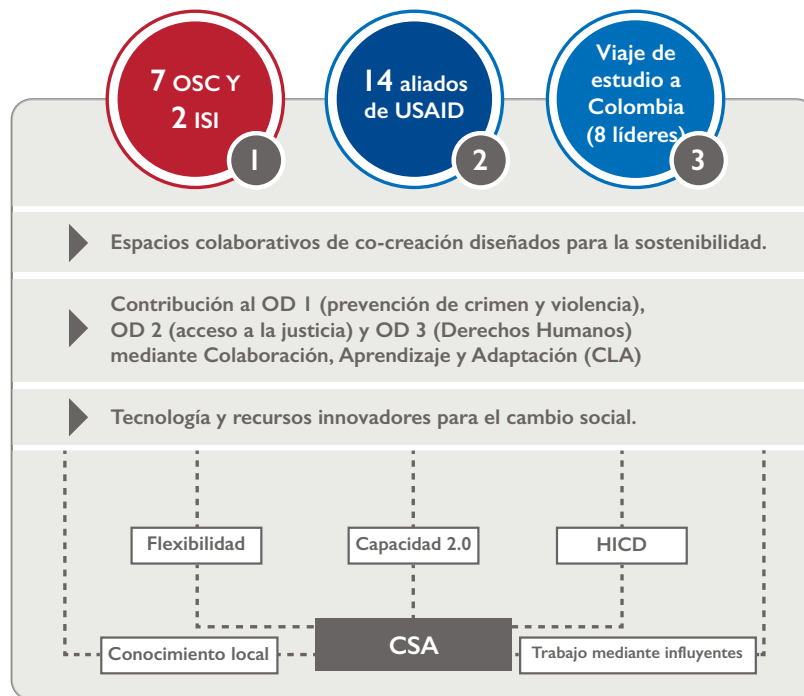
7 OSC Y 2 ISI
1

14 aliados de USAID
2

Viaje de estudio a Colombia (8 líderes)
3

Espacios colaborativos de co-creación diseñados para la sostenibilidad.

Contribución al OD 1 (prevención de crimen y violencia), OD 2 (acceso a la justicia) y OD 3 (Derechos Humanos) mediante Colaboración, Aprendizaje y Adaptación (CLA)

Tecnología y recursos innovadores para el cambio social.

Flexibilidad

Capacidad 2.0

HICD

Conocimiento local

CSA

Trabajo mediante influyentes